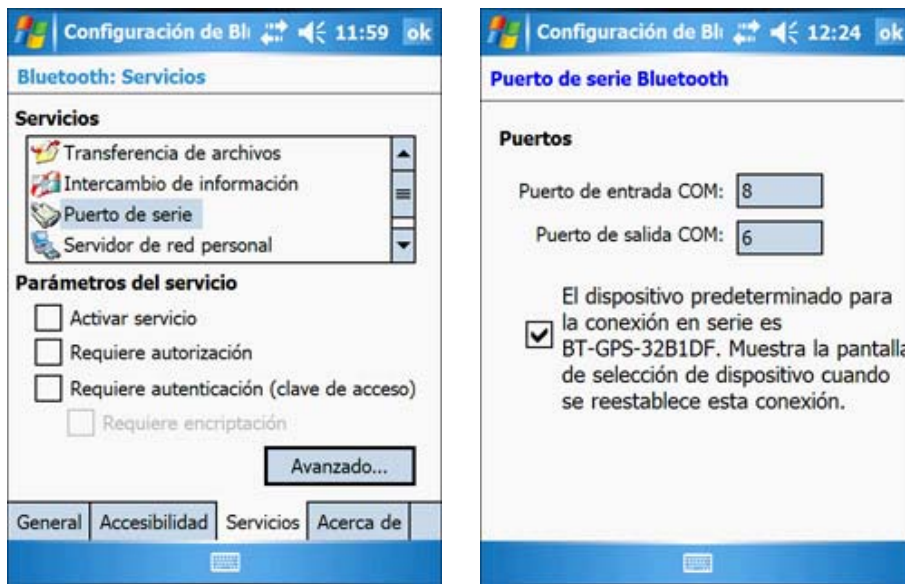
Configuración de Bl 11:59 ok

Bluetooth: Servicios

Servicios

Transferencia de archivos

Intercambio de información

Puerto de serie

Servidor de red personal

Parámetros del servicio

Activar servicio

Requiere autorización

Requiere autenticación (clave de acceso)

Requiere encriptación

Avanzado...

General | Accesibilidad | Servicios | Acerca de

Configuración de Bl 12:24 ok

Puerto de serie Bluetooth

Puertos

Puerto de entrada COM: 8

Puerto de salida COM: 6

El dispositivo predeterminado para la conexión en serie es BT-GPS-32B1DF. Muestra la pantalla de selección de dispositivo cuando se reestablece esta conexión.